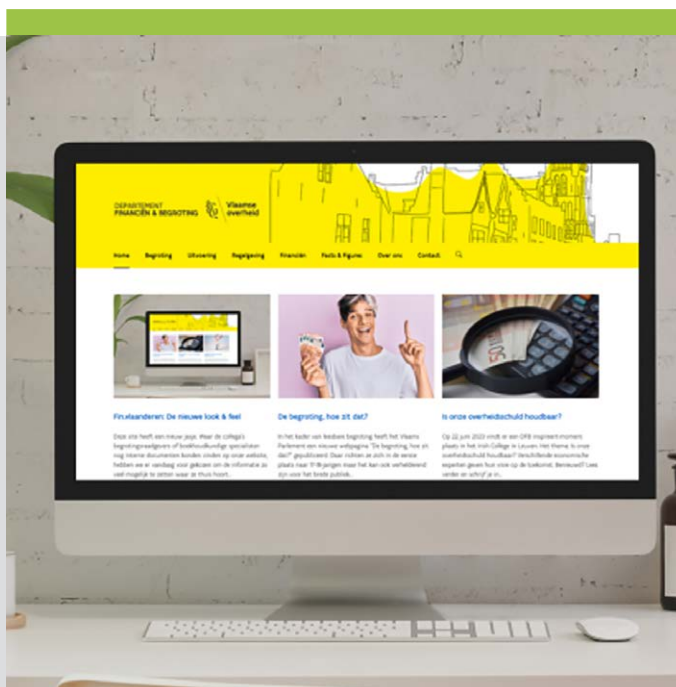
DEPARTEMENT FINANCIËN & BEGROTING

Vlaamse overheid

Home Begroting Uitvoering Regelgeving Financiën Feits & Figures Over ons Contact

Fin.vlaanderen: De nieuwe look & feel

Deze site heeft een nieuw jasje. Waar de collega's begrotingsmedewerkers of boekhoudkundige specialisten nog interne documenten konden vinden op onze website, hebben we er vandaag voor gekozen om de informatie zo veel mogelijk te zetten waar ze thuis hoort.

De begroting, hoe zit dat?

In het kader van Vlaamse begroting heeft het Vlaams Parlement een nieuwe webpagina "De begroting, hoe zit dat?" gepubliceerd. Daar richten ze zich in de eerste plaats naar 17-18 jarigen maar het kan ook verhelderend zijn voor het brede publiek.

Is onze overheidsschuld houdbaar?

Op 22 juni 2023 vindt er een DFB inspiratiemoment plaats in het Irish College in Leuven. Het thema: Is onze overheidsschuld houdbaar? Verschillende economische experten geven hun visie op de toekomst. Benieuwd? Lees verder en schrijf je in.